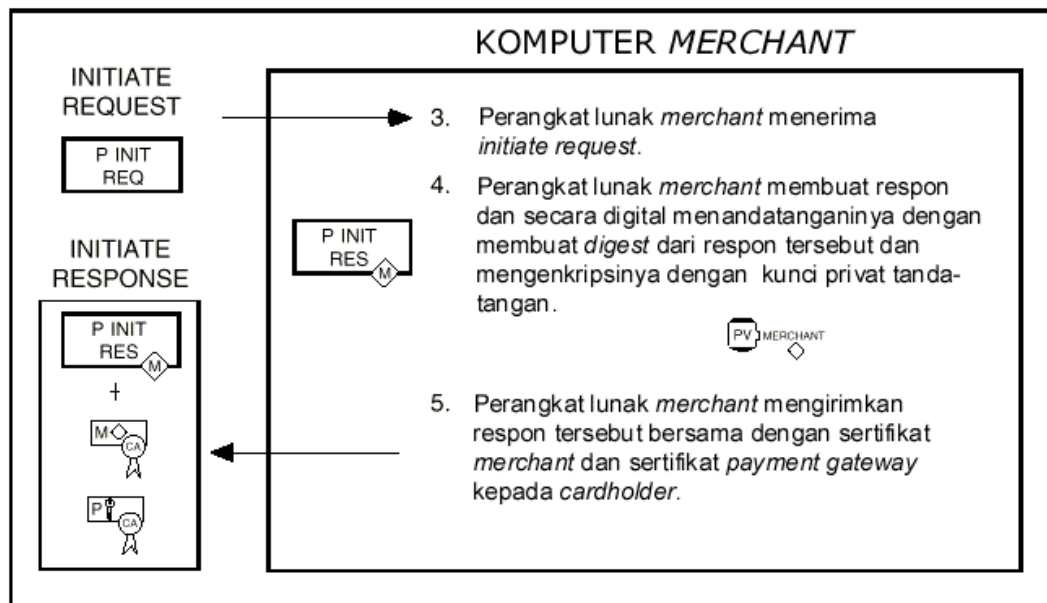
KOMPUTER *MERCHANT*

INITIATE REQUEST

P INIT REQ

INITIATE RESPONSE

P INIT RES M

+

M CA

P CA

3. Perangkat lunak *merchant* menerima *initiate request*.

P INIT RES M

4. Perangkat lunak *merchant* membuat respon dan secara digital menandatanganinya dengan membuat *digest* dari respon tersebut dan mengenkripsinya dengan kunci privat tandatangan.

PV MERCHANT

5. Perangkat lunak *merchant* mengirimkan respon tersebut bersama dengan sertifikat *merchant* dan sertifikat *payment gateway* kepada *cardholder*.